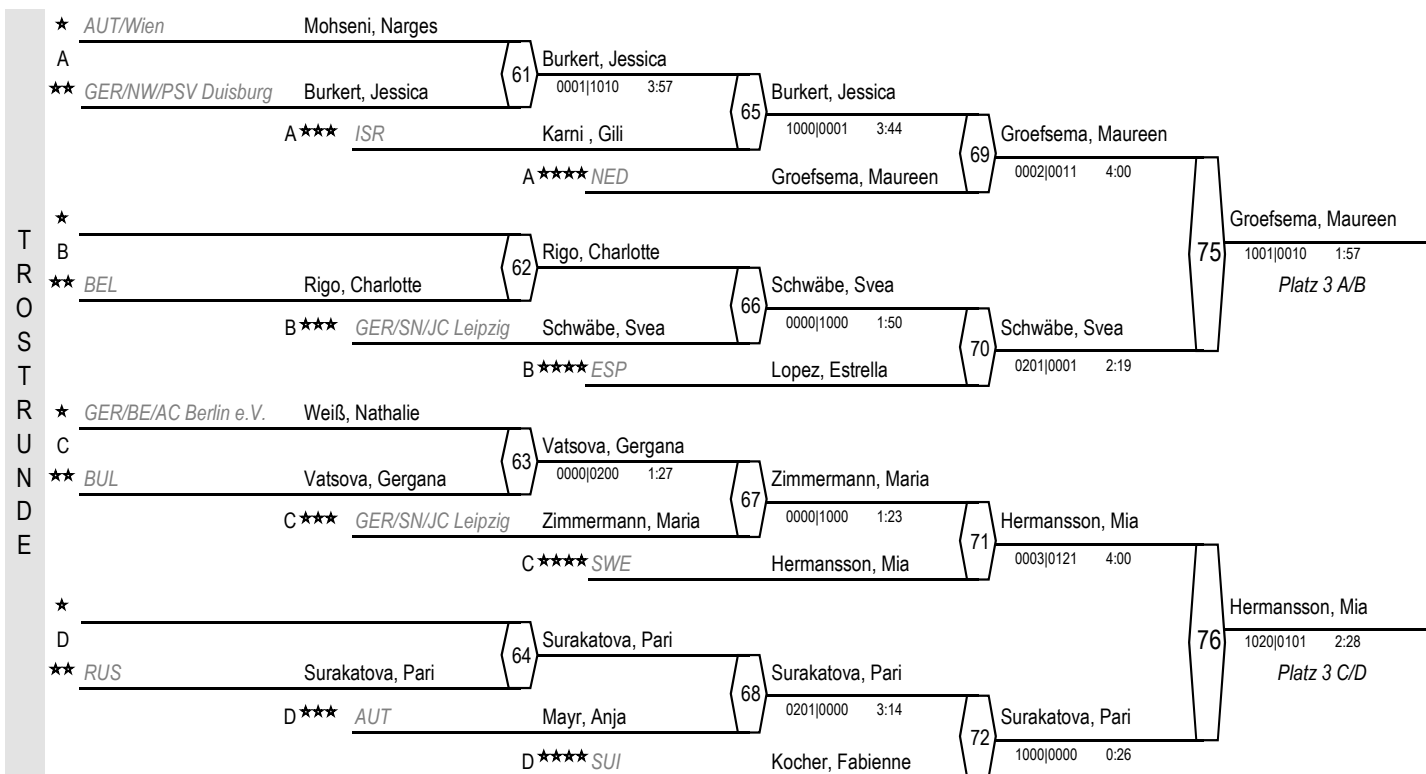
TROSTRUNDE

★ AUT/Wien Mohseni, Narges
A
★★ GER/NW/PSV Duisburg Burkert, Jessica
61
Burkert, Jessica
0001|1010 3:57
A★★★ ISR Karni , Gili
65
Burkert, Jessica
1000|0001 3:44
A★★★★ NED Groefsema, Maureen
69
Groefsema, Maureen
0002|0011 4:00

★
B
★★ BEL Rigo, Charlotte
62
Rigo, Charlotte
B★★★ GER/SN/JC Leipzig Schwäbe, Svea
66
Schwäbe, Svea
0000|1000 1:50
B★★★★ ESP Lopez, Estrella
70
Schwäbe, Svea
0201|0001 2:19

75
Groefsema, Maureen
1001|0010 1:57
Platz 3 A/B

★ GER/BE/AC Berlin e.V. Weiß, Nathalie
C
★★ BUL Vatsova, Gergana
63
Vatsova, Gergana
0000|0200 1:27
C★★★ GER/SN/JC Leipzig Zimmermann, Maria
67
Zimmermann, Maria
0000|1000 1:23
C★★★★ SWE Hermansson, Mia
71
Hermansson, Mia
0003|0121 4:00

★
D
★★ RUS Surakatova, Pari
64
Surakatova, Pari
D★★★ AUT Mayr, Anja
68
Surakatova, Pari
0201|0000 3:14
D★★★★ SUI Kocher, Fabienne
72
Surakatova, Pari
1000|0000 0:26

76
Hermansson, Mia
1020|0101 2:28
Platz 3 C/D